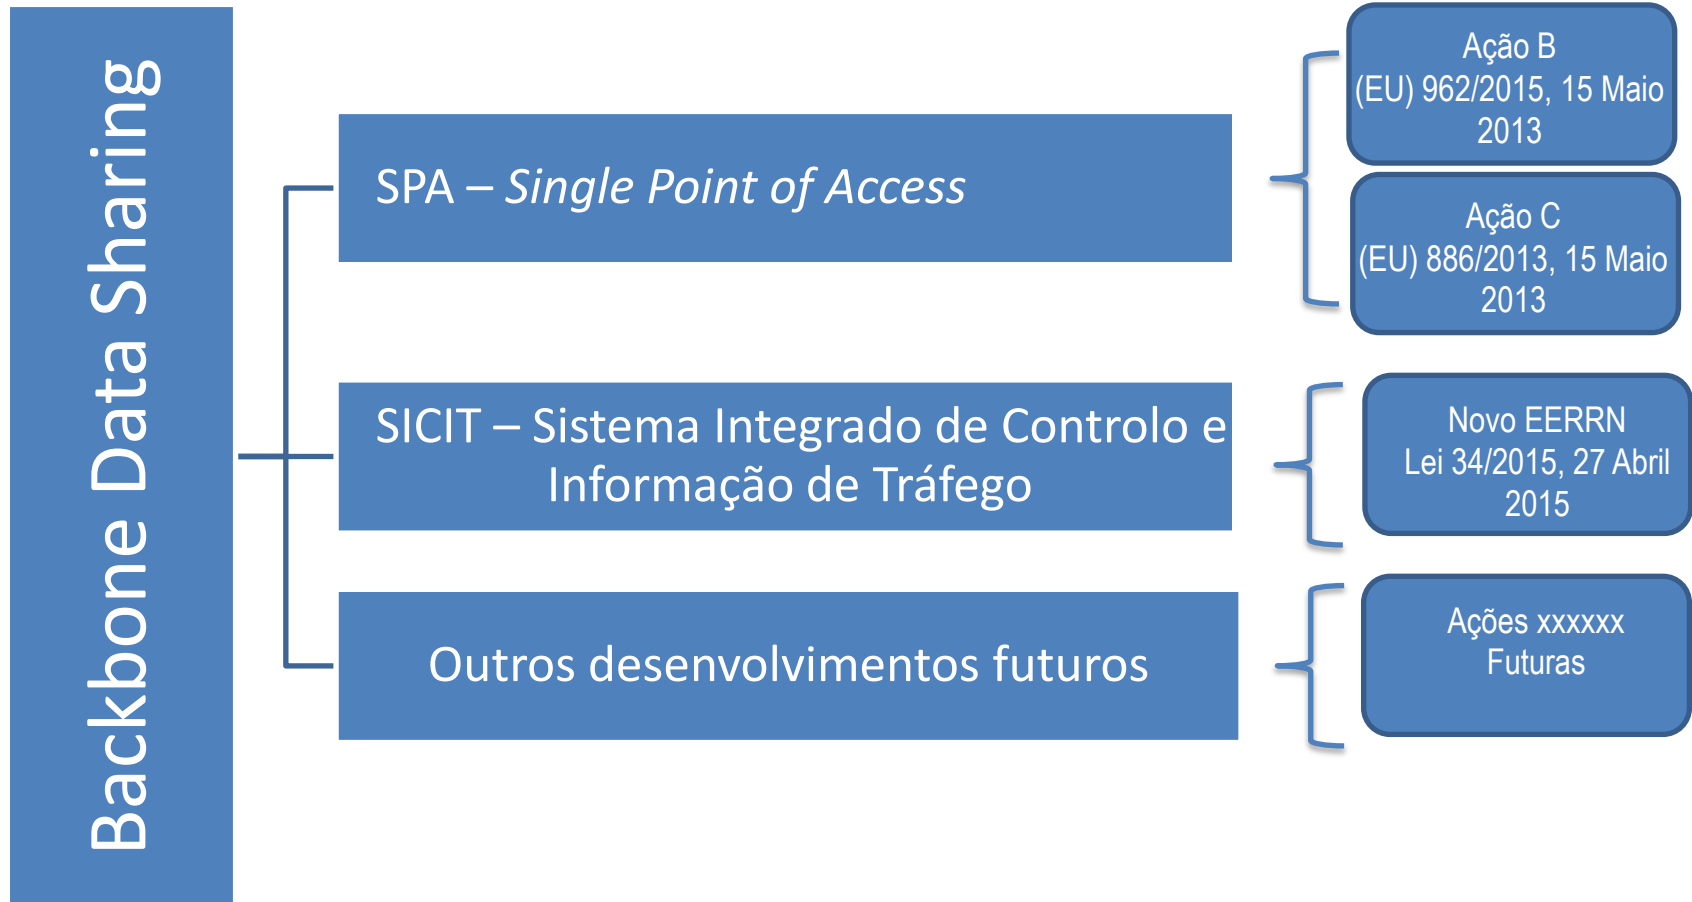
Backbone Data Sharing

SPA – *Single Point of Access*

Ação B
(EU) 962/2015, 15 Maio 2013

Ação C
(EU) 886/2013, 15 Maio 2013

SICIT – Sistema Integrado de Controlo e Informação de Tráfego

Novo EERRN
Lei 34/2015, 27 Abril 2015

Outros desenvolvimentos futuros

Ações xxxxxx
Futuras